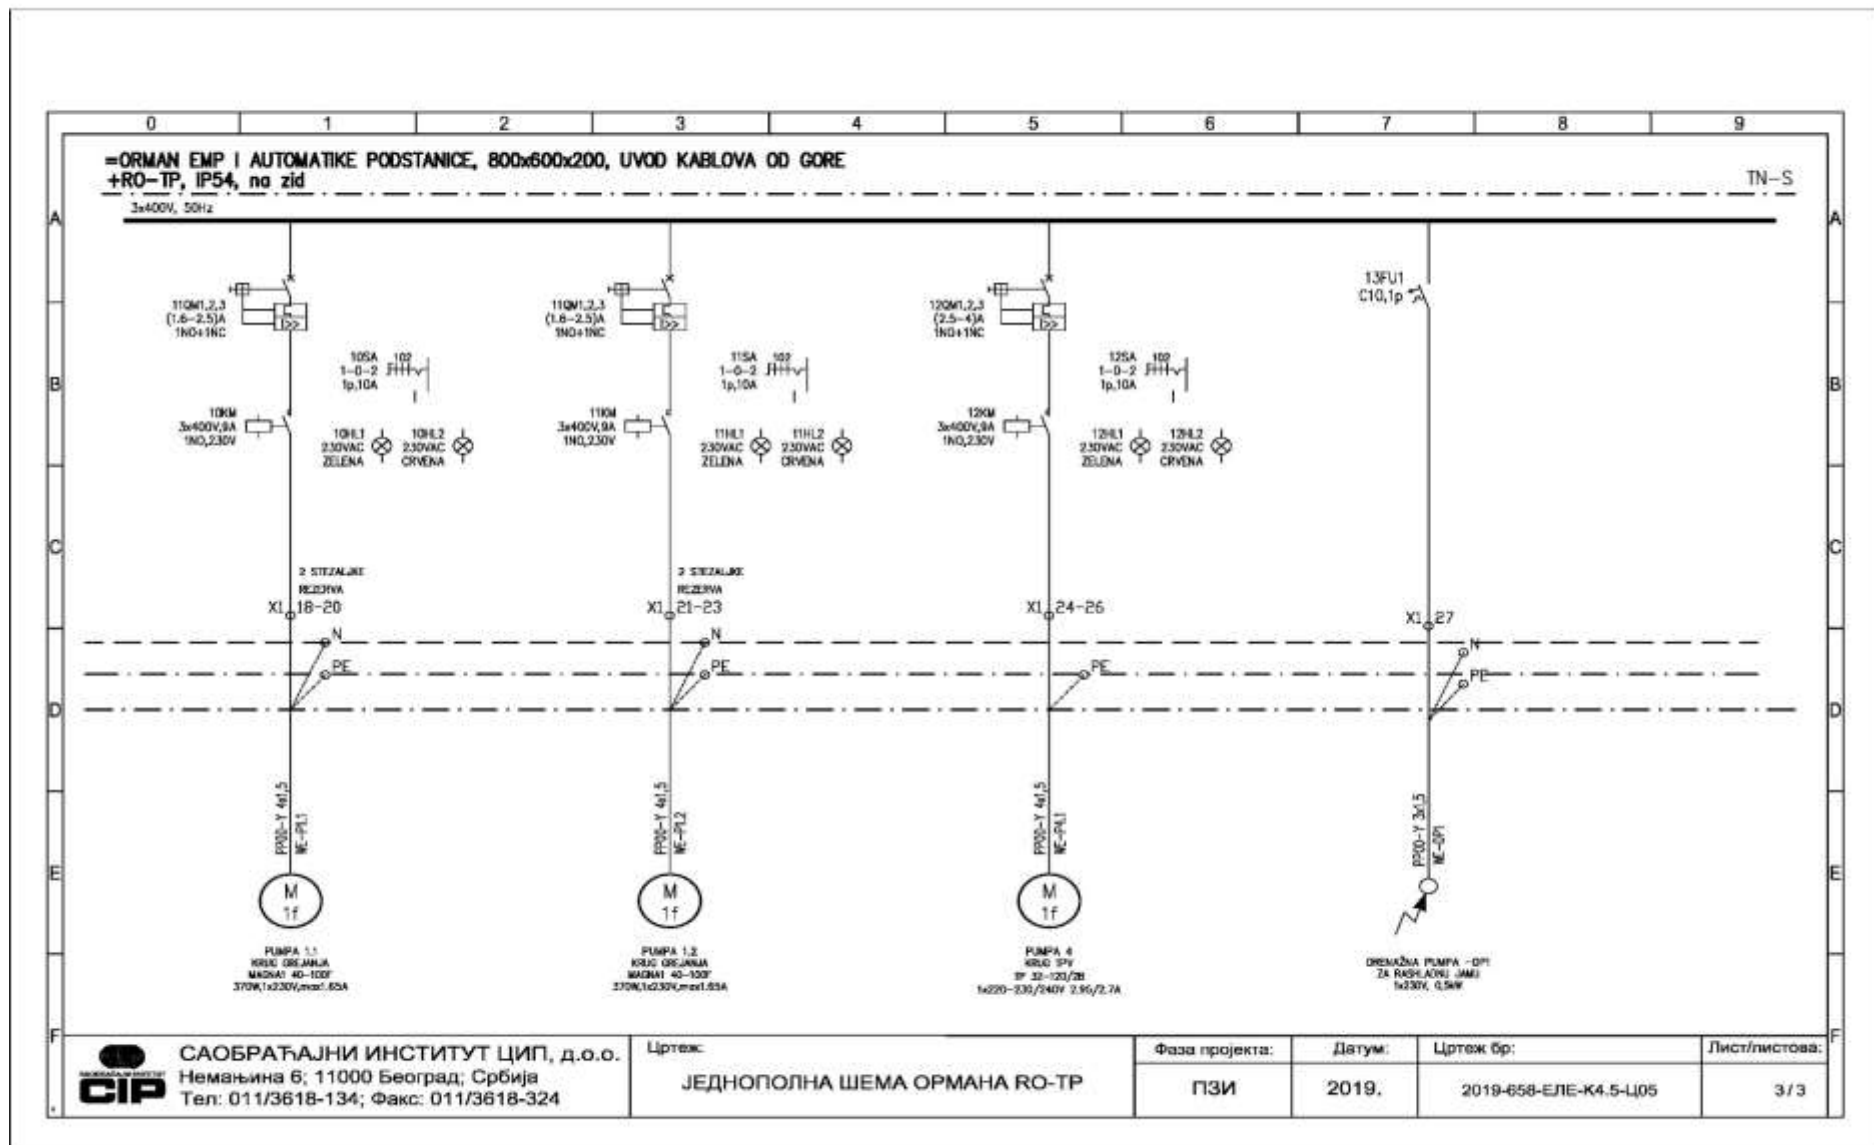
0 1 2 3 4 5 6 7 8 9

=ORMAN EMP I AUTOMATIKE PODSTANICE, 800x600x200, UVOD KABLOVA OD GORE
+RO-TP, IP54, na zid

TN-S

3x400V, 50Hz

A

11QM1,2,3
(1.6-2.5)A
1NO+1NC

11QM1,2,3
(1.6-2.5)A
1NO+1NC

12QM1,2,3
(2.5-4)A
1NO+1NC

13FU1
C10,1p

B

10SA 102
1-0-2
1p,10A

11SA 102
1-0-2
1p,10A

12SA 102
1-0-2
1p,10A

10KM
3x400V,9A
1NO,230V

10HL1
230VAC
ZELENA

10HL2
230VAC
CRVENA

11KM
3x400V,9A
1NO,230V

11HL1
230VAC
ZELENA

11HL2
230VAC
CRVENA

12KM
3x400V,9A
1NO,230V

12HL1
230VAC
ZELENA

12HL2
230VAC
CRVENA

C

2 STEZALJKE
REZERVA

X1 18-20

2 STEZALJKE
REZERVA

X1 21-23

X1 24-26

X1 27

N
PE

N
PE

PE

N
PE

D

PP00-Y 4x1,5
WE-P1.1

PP00-Y 4x1,5
WE-P1.2

PP00-Y 4x1,5
WE-P4.1

PP00-Y 3x1,5
WE-DP1

E

M
1f

M
1f

M
1f

PUMPA 1.1
KRUG GREJANJA
MAGNA1 40-100F
370W,1x230V,max1.65A

PUMPA 1.2
KRUG GREJANJA
MAGNA1 40-100F
370W,1x230V,max1.65A

PUMPA 4
KRUG TPV
TP 32-120/2B
1x220-230/240V 2.95/2.7A

DRENAŽNA PUMPA -DP1
ZA RASHLADNU JAMU
1x230V, 0,5kW

F

CIP

САОБРАЋАЈНИ ИНСТИТУТ ЦИП, д.о.о.
Немањина 6; 11000 Београд; Србија
Тел: 011/3618-134; Факс: 011/3618-324

Цртеж:
ЈЕДНОПОЛНА ШЕМА ОРМАНА RO-TP

Фаза пројекта:
ПЗИ

Датум:
2019.

Цртеж бр:
2019-658-ЕЛЕ-К4.5-Ц05

Лист/листова:
3/3